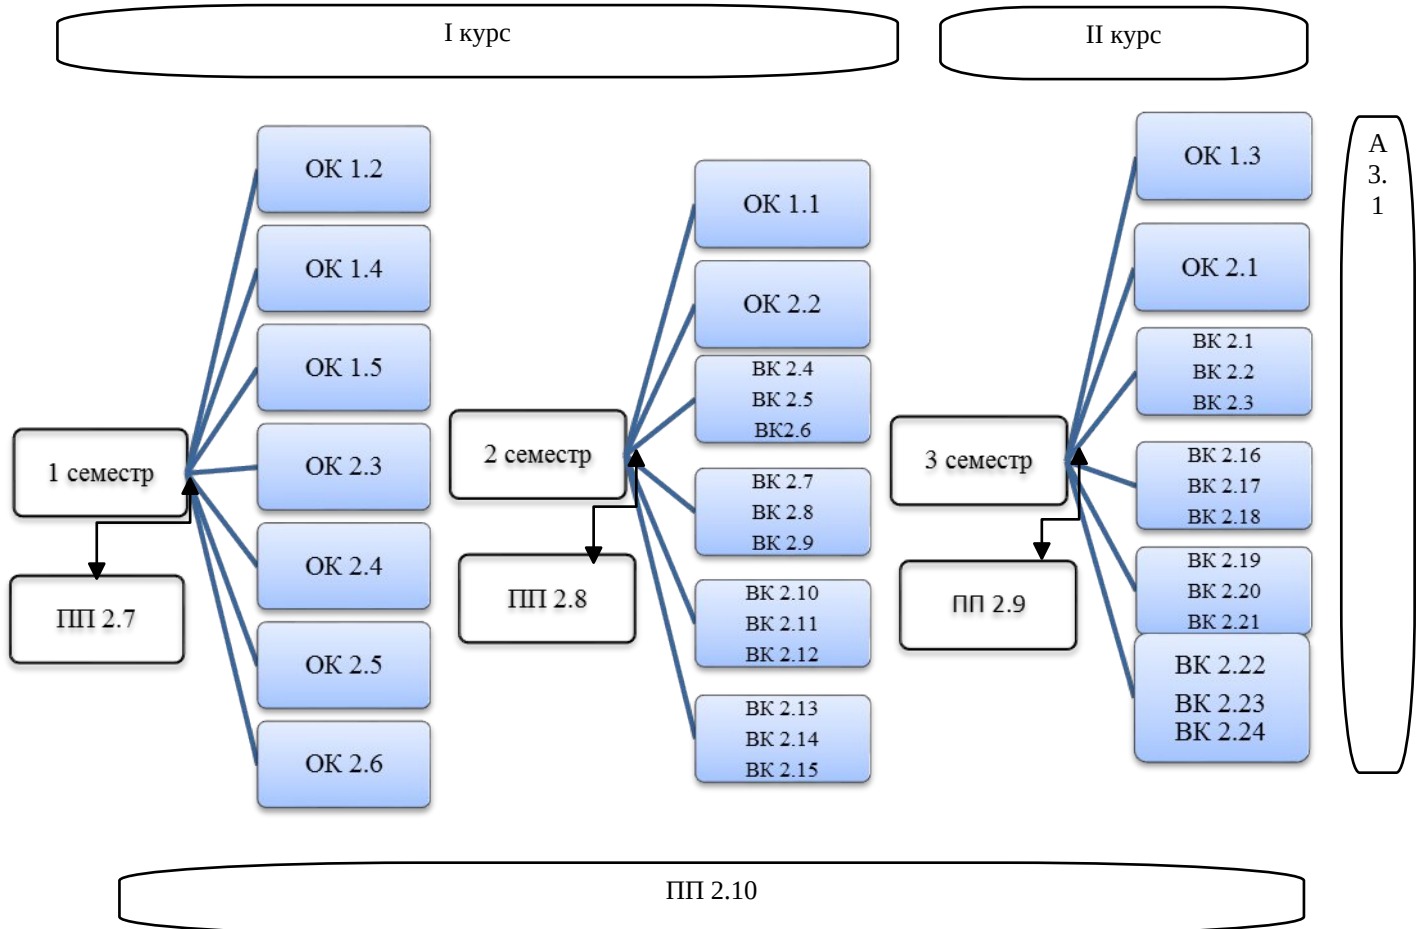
I курс

II курс

ОК 1.2

ОК 1.4

ОК 1.5

ОК 2.3

ОК 2.4

ОК 2.5

ОК 2.6

1 семестр

ПП 2.7

ОК 1.1

ОК 2.2

ВК 2.4
ВК 2.5
ВК2.6

ВК 2.7
ВК 2.8
ВК 2.9

ВК 2.10
ВК 2.11
ВК 2.12

ВК 2.13
ВК 2.14
ВК 2.15

2 семестр

ПП 2.8

ОК 1.3

ОК 2.1

ВК 2.1
ВК 2.2
ВК 2.3

ВК 2.16
ВК 2.17
ВК 2.18

ВК 2.19
ВК 2.20
ВК 2.21

ВК 2.22
ВК 2.23
ВК 2.24

3 семестр

ПП 2.9

А
3.
1

ПП 2.10